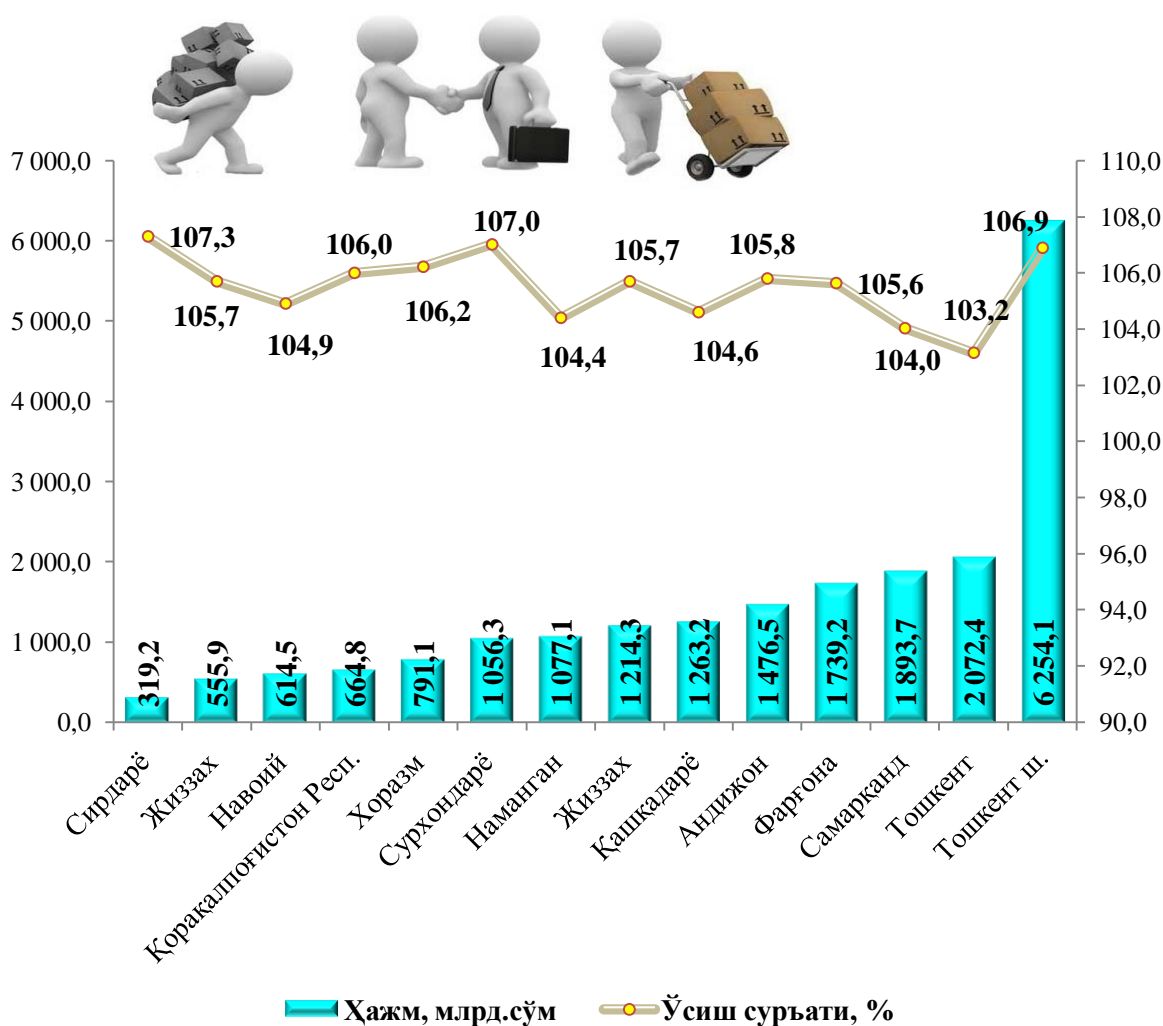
7 000,0
6 000,0
5 000,0
4 000,0
3 000,0
2 000,0
1 000,0
0,0

110,0
108,0
106,0
104,0
102,0
100,0
98,0
96,0
94,0
92,0
90,0

107,3
105,7
104,9
106,0
106,2
107,0
104,4
105,7
104,6
105,8
105,6
104,0
103,2
106,9

319,2
555,9
614,5
664,8
791,1
1 056,3
1 077,1
1 214,3
1 263,2
1 476,5
1 739,2
1 893,7
2 072,4
6 254,1

Сирдарё
Жиззах
Навоий
Қорақалпоғистон Респ.
Хоразм
Сурхондарё
Наманган
Жиззах
Қашқадарё
Андижон
Фарғона
Самарқанд
Тошкент
Тошкент ш.

Ҳажм, млрд.сўм
Ўсиш суръати, %